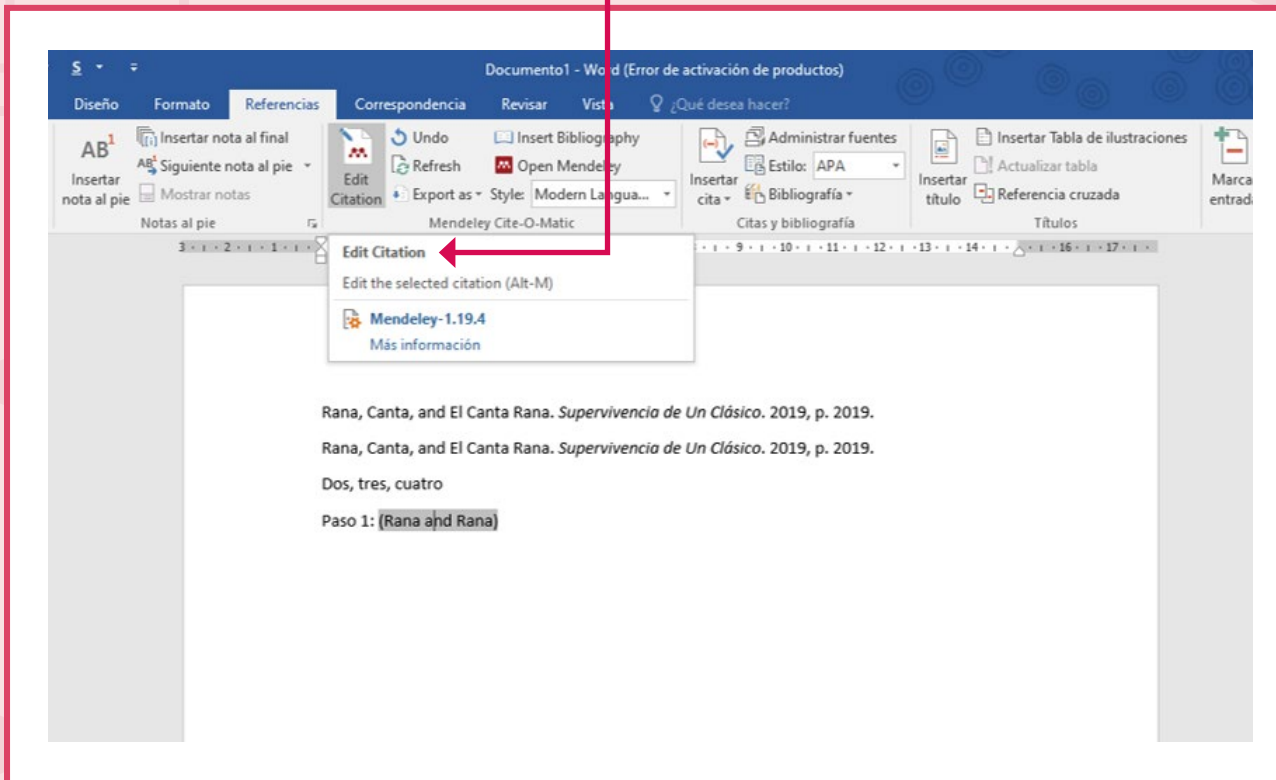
Documento1 - Word (Error de activación de productos)

Diseño Formato Referencias Correspondencia Revisar Vista ¿Qué desea hacer?

AB¹ Insertar nota al pie
Insertar nota al final
Siguiente nota al pie
Mostrar notas
Notas al pie

Edit Citation
Undo
Refresh
Export as
Insert Bibliography
Open Mendeley
Style: Modern Langua...
Mendeley Cite-O-Matic

Insertar cita
Administrar fuentes
Estilo: APA
Bibliografía
Citas y bibliografía

Insertar título
Insertar Tabla de ilustraciones
Actualizar tabla
Referencia cruzada
Títulos

Marca entrada

Edit Citation
Edit the selected citation (Alt-M)
Mendeley-1.19.4
Más información

Rana, Canta, and El Canta Rana. *Supervivencia de Un Clásico*. 2019, p. 2019.

Rana, Canta, and El Canta Rana. *Supervivencia de Un Clásico*. 2019, p. 2019.

Dos, tres, cuatro

Paso 1: (Rana and Rana)